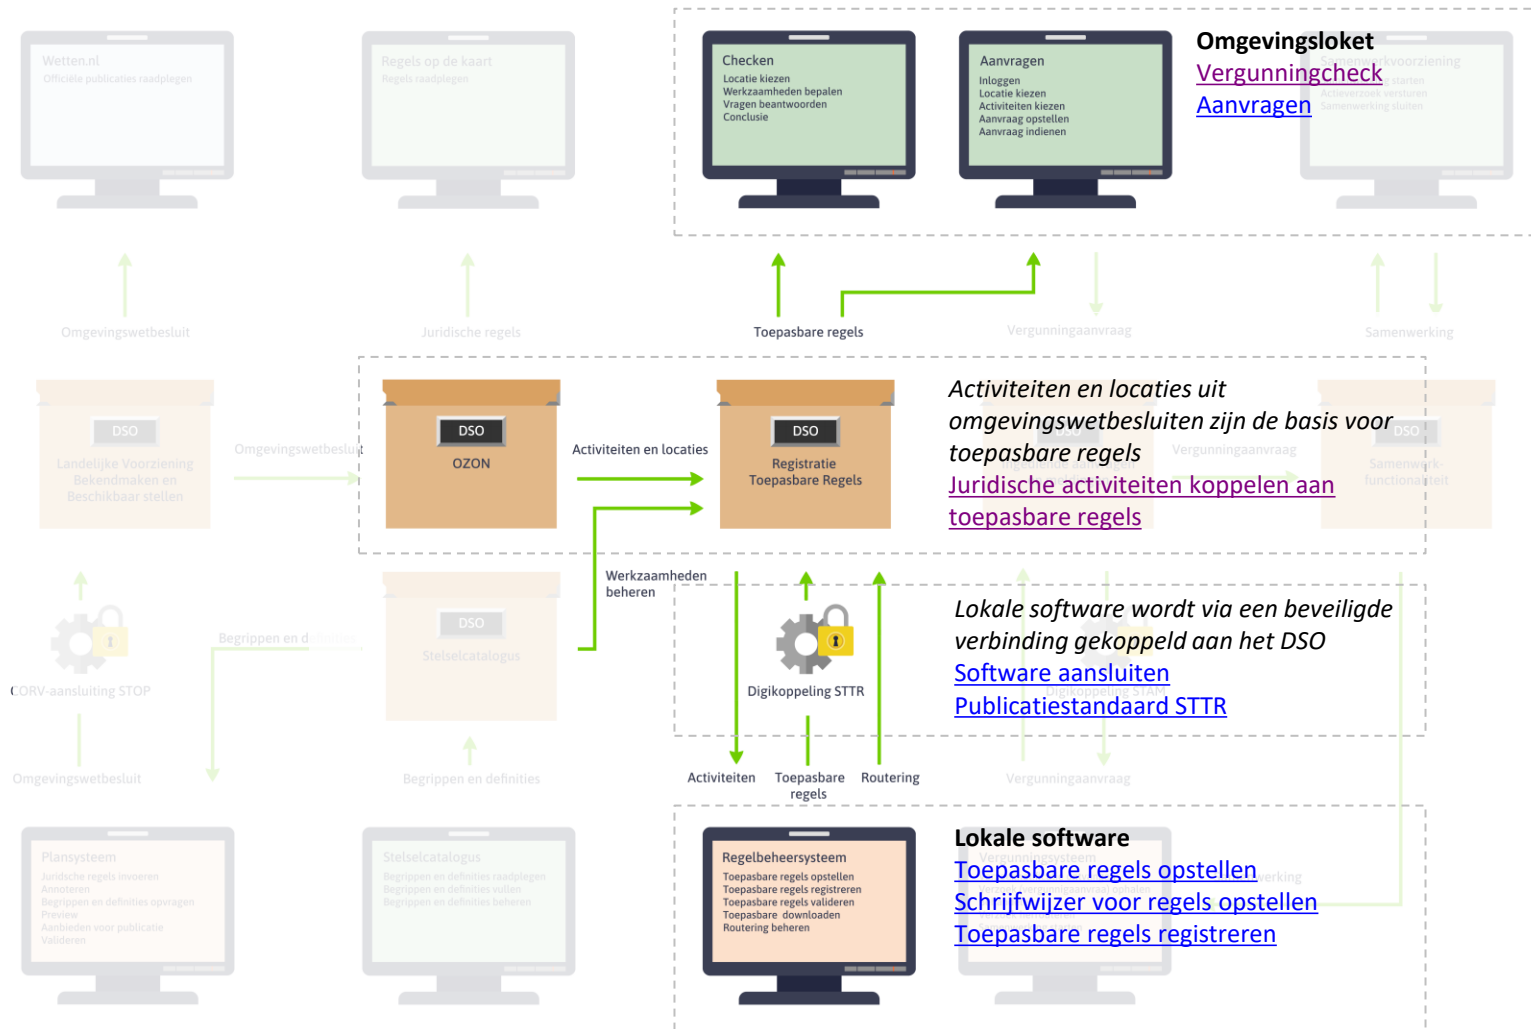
Wetten.nl
Officiële publicaties raadplegen

Regels op de kaart
Regels raadplegen

Checken
Locatie kiezen
Werkzaamheden bepalen
Vragen beantwoorden
Conclusie

Aanvragen
Inloggen
Locatie kiezen
Activiteiten kiezen
Aanvraag opstellen
Aanvraag indienen

Omgevingsloket
Vergunningcheck
Aanvragen

Omgevingswetbesluit
Juridische regels
Toepasbare regels
Vergunningaanvraag
Samenwerking

DSO
Landelijke Voorziening Bekendmaken en Beschikbaar stellen

Omgevingswetbesluit

DSO
OZON

Activiteiten en locaties

DSO
Registratie Toepasbare Regels

Activiteiten en locaties uit omgevingswetbesluiten zijn de basis voor toepasbare regels
Juridische activiteiten koppelen aan toepasbare regels

CORV-aansluiting STOP

Begrippen en definities

DSO
Stelselcatalogus

Werkzaamheden beheren

Digikoppeling STTR

Lokale software wordt via een beveiligde verbinding gekoppeld aan het DSO
Software aansluiten
Publicatiestandaard STTR

Omgevingswetbesluit
Begrippen en definities
Activiteiten
Toepasbare regels
Routering
Vergunningaanvraag

Plansysteem
Juridische regels invoeren
Annoteren
Begrippen en definities opvragen
Preview
Aanbieden voor publicatie
Valideren

Stelselcatalogus
Begrippen en definities raadplegen
Begrippen en definities vullen
Begrippen en definities beheren

Regelbeheersysteem
Toepasbare regels opstellen
Toepasbare regels registreren
Toepasbare regels valideren
Toepasbare downloaden
Routering beheren

Lokale software
Toepasbare regels opstellen
Schrijfwijzer voor regels opstellen
Toepasbare regels registreren